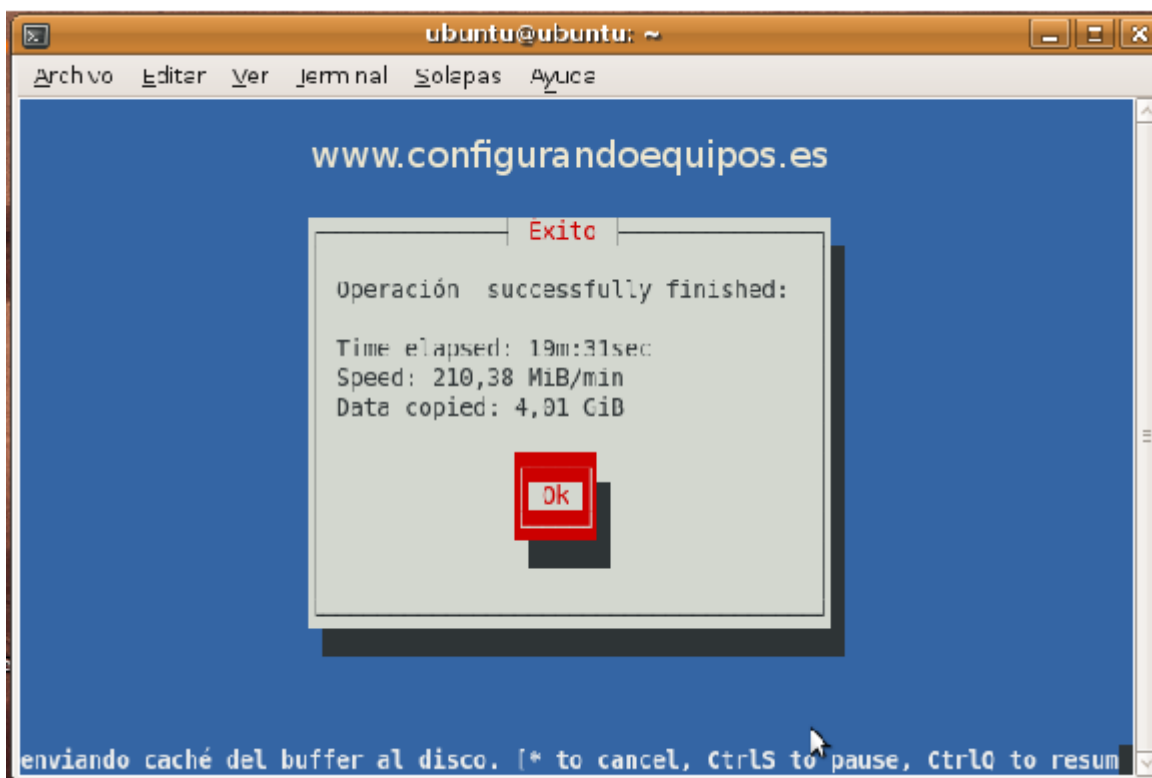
ubuntu@ubuntu: ~

Archivo Editar Ver Terminal Solapas Ayuda

www.configurandoequipos.es

Exito

Operación successfully finished:

Time elapsed: 19m:31sec
Speed: 210,38 MiB/min
Data copied: 4,01 GiB

Ok

enviando caché del buffer al disco. [* to cancel, CtrlS to pause, CtrlQ to resum